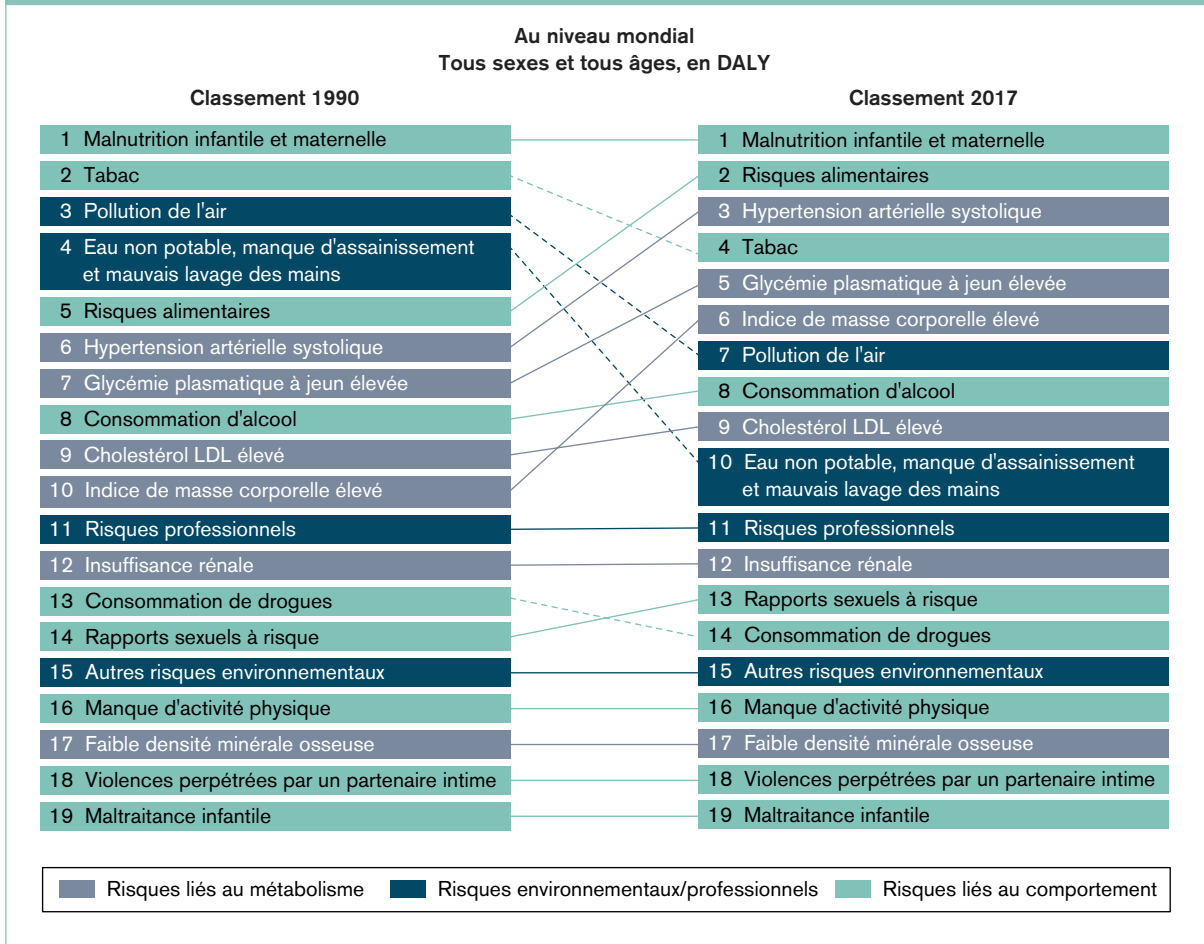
Au niveau mondial
Tous sexes et tous âges, en DALY

Classement 1990

1 Malnutrition infantile et maternelle
2 Tabac
3 Pollution de l'air
4 Eau non potable, manque d'assainissement et mauvais lavage des mains
5 Risques alimentaires
6 Hypertension artérielle systolique
7 Glycémie plasmatique à jeun élevée
8 Consommation d'alcool
9 Cholestérol LDL élevé
10 Indice de masse corporelle élevé
11 Risques professionnels
12 Insuffisance rénale
13 Consommation de drogues
14 Rapports sexuels à risque
15 Autres risques environnementaux
16 Manque d'activité physique
17 Faible densité minérale osseuse
18 Violences perpétrées par un partenaire intime
19 Maltraitance infantile

Classement 2017

1 Malnutrition infantile et maternelle
2 Risques alimentaires
3 Hypertension artérielle systolique
4 Tabac
5 Glycémie plasmatique à jeun élevée
6 Indice de masse corporelle élevé
7 Pollution de l'air
8 Consommation d'alcool
9 Cholestérol LDL élevé
10 Eau non potable, manque d'assainissement et mauvais lavage des mains
11 Risques professionnels
12 Insuffisance rénale
13 Rapports sexuels à risque
14 Consommation de drogues
15 Autres risques environnementaux
16 Manque d'activité physique
17 Faible densité minérale osseuse
18 Violences perpétrées par un partenaire intime
19 Maltraitance infantile

Risques liés au métabolisme
Risques environnementaux/professionnels
Risques liés au comportement